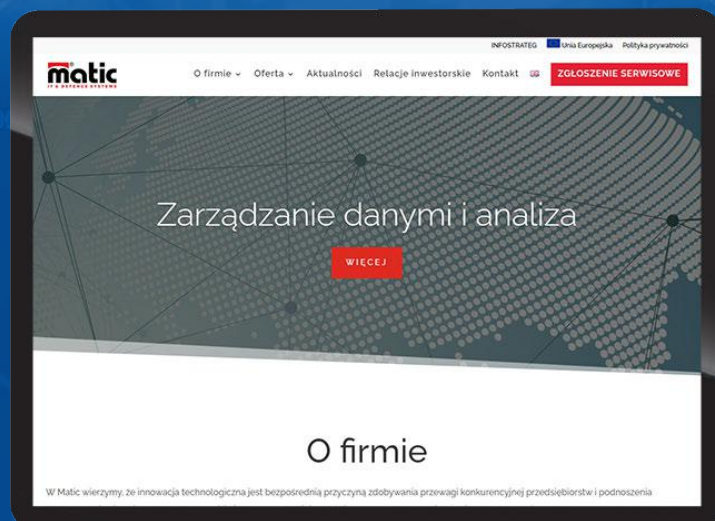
INFOSTRATEG Unia Europejska Polityka prywatności

matic
IT & DEFENCE SYSTEMS

O firmie Oferta Aktualności Relacje inwestorskie Kontakt ZGŁOSZENIE SERWISOWE

Zarządzanie danymi i analiza

WIĘCEJ

O firmie

W Matic wierzymy, że innowacja technologiczna jest bezpośrednią przyczyną zdobywania przewagi konkurencyjnej przedsiębiorstw i podnoszenia